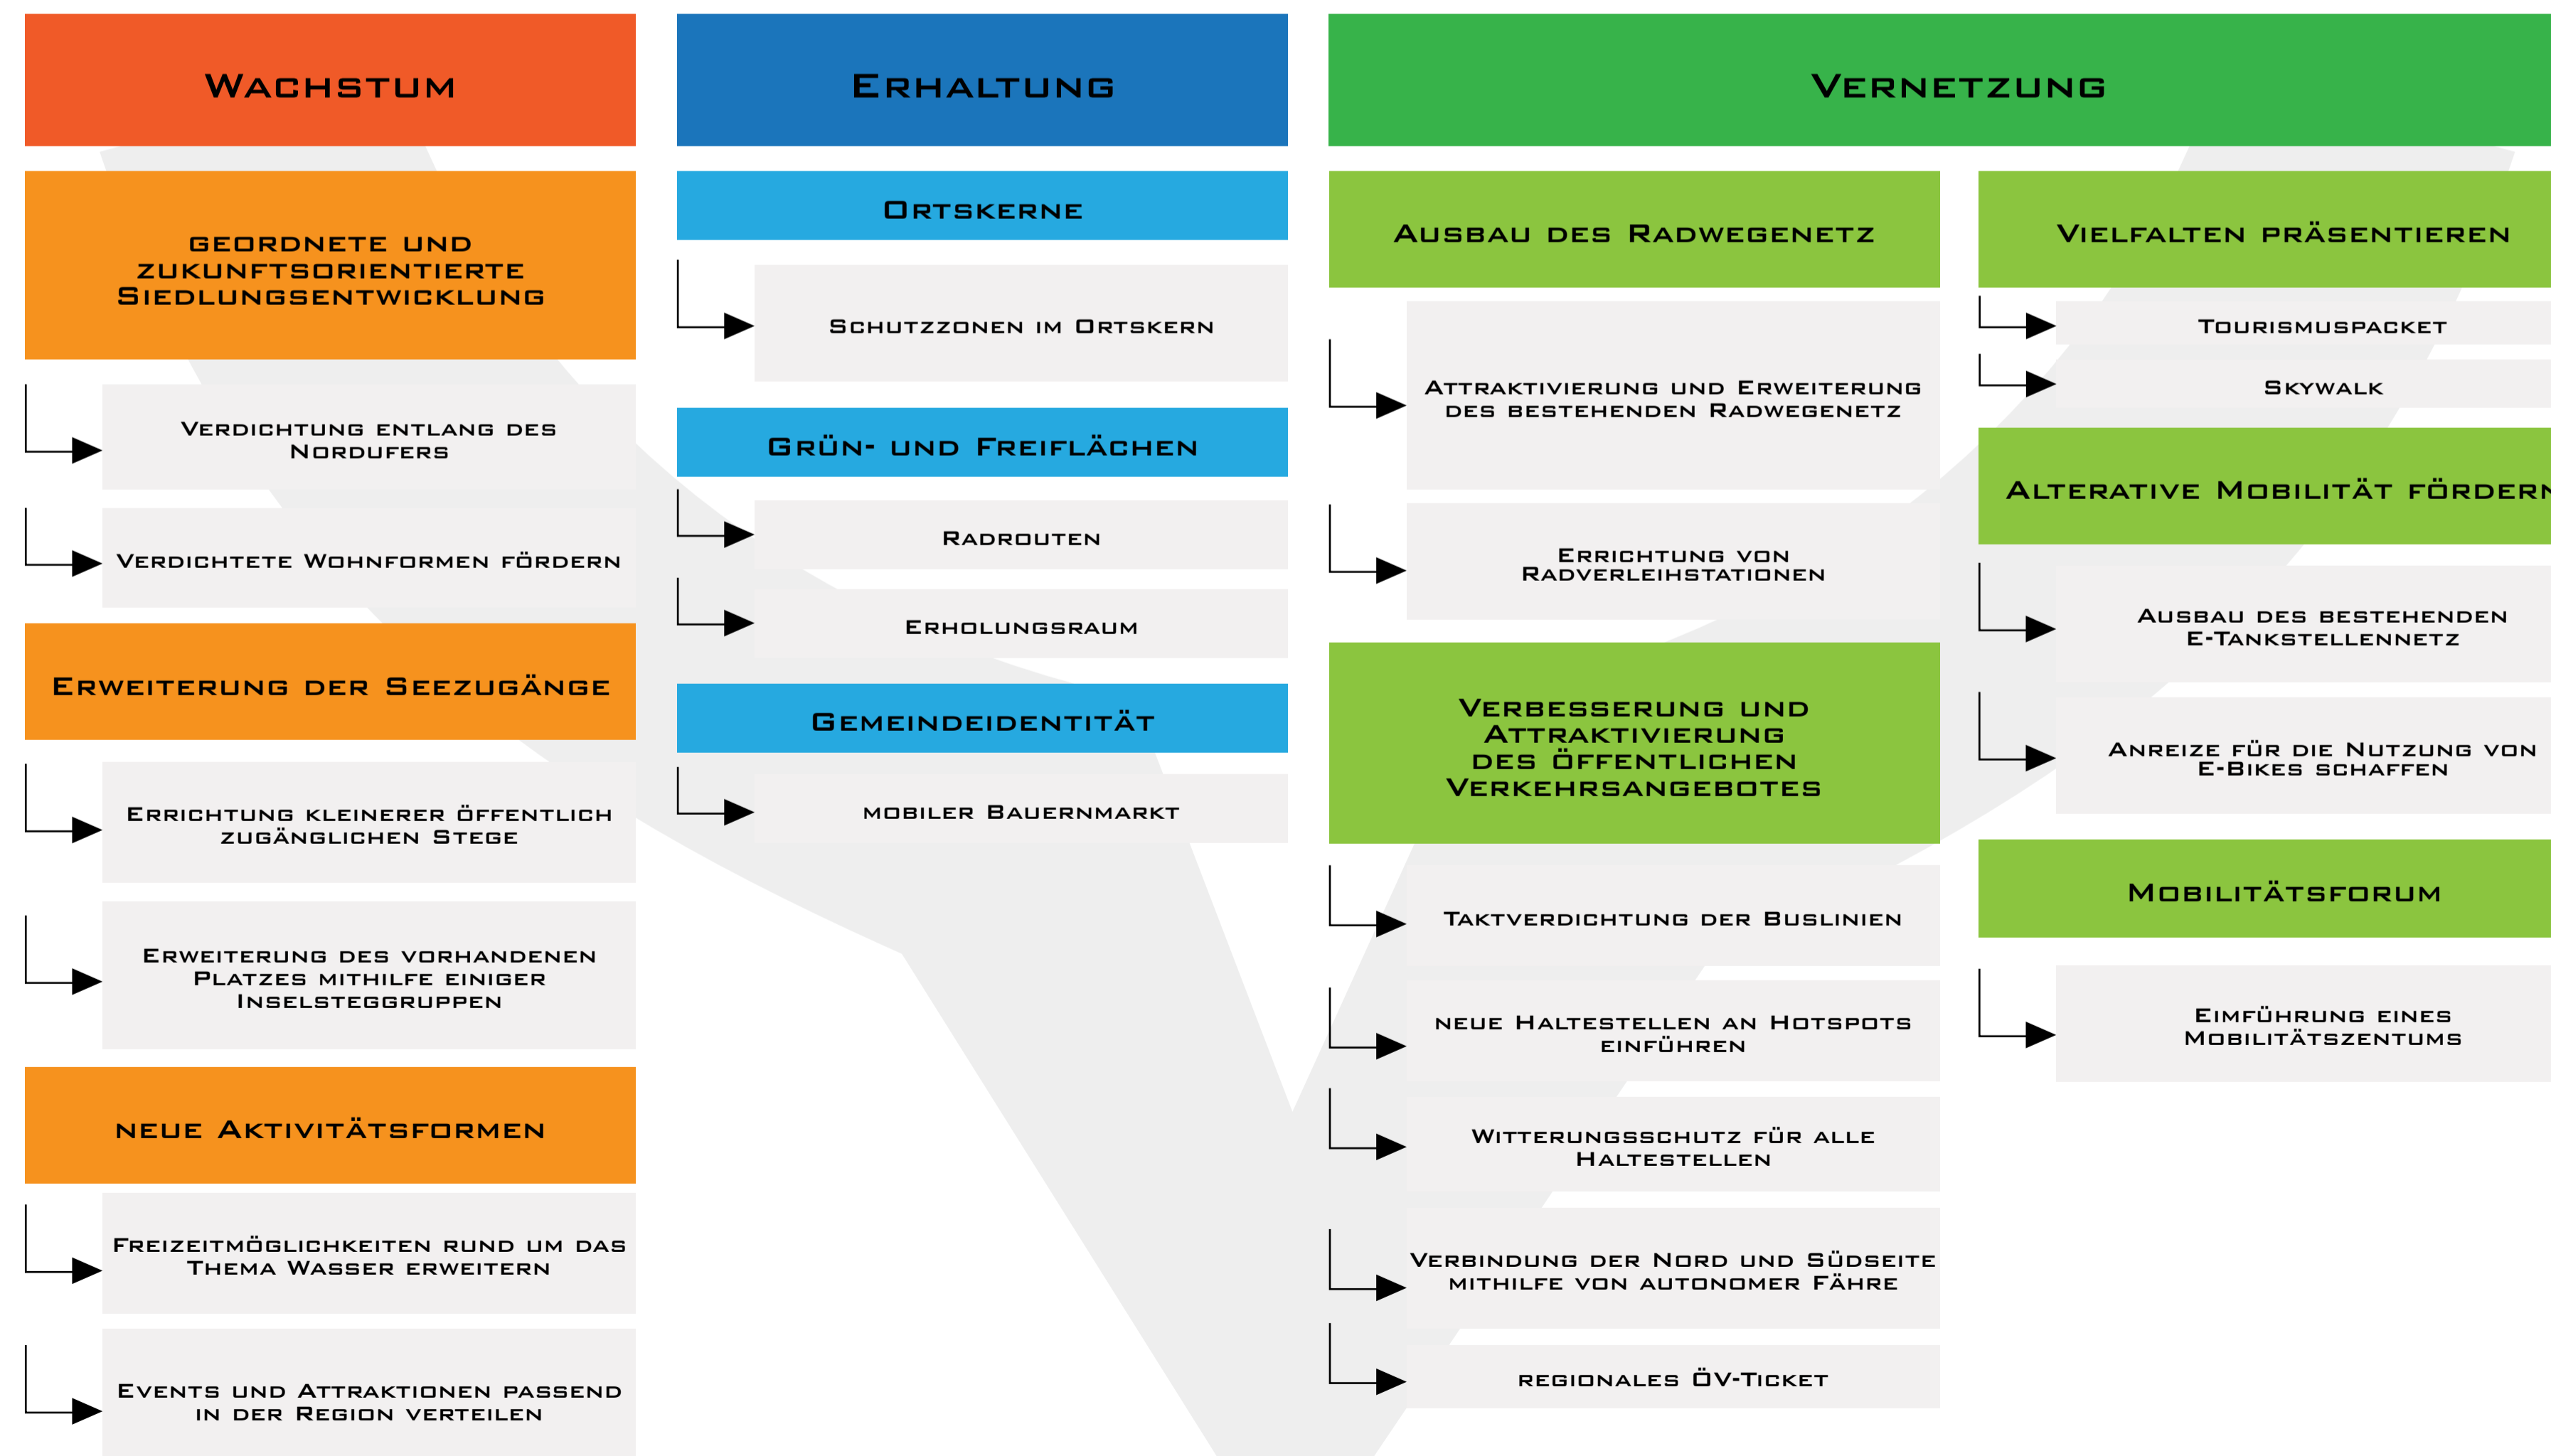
Wachstum

geordnete und zukunftsorientierte Siedlungsentwicklung

Verdichtung entlang des Nordufers

Verdichtete Wohnformen fördern

Erweiterung der Seezugänge

Errichtung kleinerer öffentlich zugänglichen Stege

Erweiterung des vorhandenen Platzes mithilfe einiger Inselsteggruppen

neue Aktivitätsformen

Freizeitmöglichkeiten rund um das Thema Wasser erweitern

Events und Attraktionen passend in der Region verteilen

Erhaltung

Ortskerne

Schutzzonen im Ortskern

Grün- und Freiflächen

Radrouten

Erholungsraum

Gemeindeidentität

mobiler Bauernmarkt

Vernetzung

Ausbau des Radwegenetz

Attraktivierung und Erweiterung des bestehenden Radwegenetz

Errichtung von Radverleihstationen

Verbesserung und Attraktivierung des öffentlichen Verkehrsangebotes

Taktverdichtung der Buslinien

neue Haltestellen an Hotspots einführen

Witterungsschutz für alle Haltestellen

Verbindung der Nord und Südseite mithilfe von autonomer Fähre

regionales ÖV-Ticket

Vielfalten präsentieren

Tourismuspacket

Skywalk

Alterative Mobilität förder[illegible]

Ausbau des bestehenden E-Tankstellennetz

Anreize für die Nutzung von E-Bikes schaffen

Mobilitätsforum

Eimführung eines Mobilitätszentums